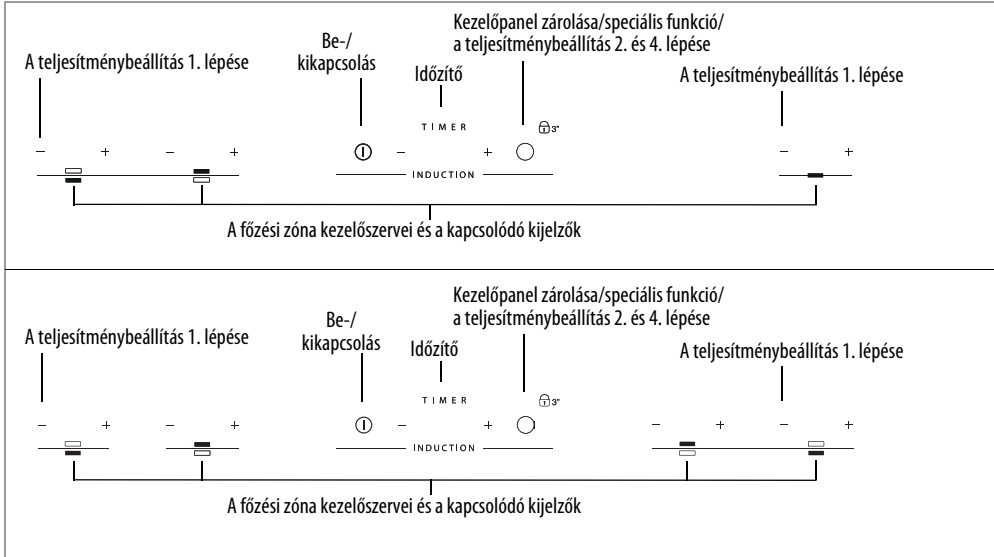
A teljesítménybeállítás 1. lépése

Be-/
kikapcsolás

Időzítő

Kezelőpanel zárolása/speciális funkció/
a teljesítménybeállítás 2. és 4. lépése

A teljesítménybeállítás 1. lépése

– + – +

TIMER

3"

– + 

INDUCTION

– +

A főzési zóna kezelőszervei és a kapcsolódó kijelzők

A teljesítménybeállítás 1. lépése

Be-/
kikapcsolás

Időzítő

Kezelőpanel zárolása/speciális funkció/
a teljesítménybeállítás 2. és 4. lépése

A teljesítménybeállítás 1. lépése

– + – +

TIMER

3"

– +

INDUCTION

– + – +

A főzési zóna kezelőszervei és a kapcsolódó kijelzők